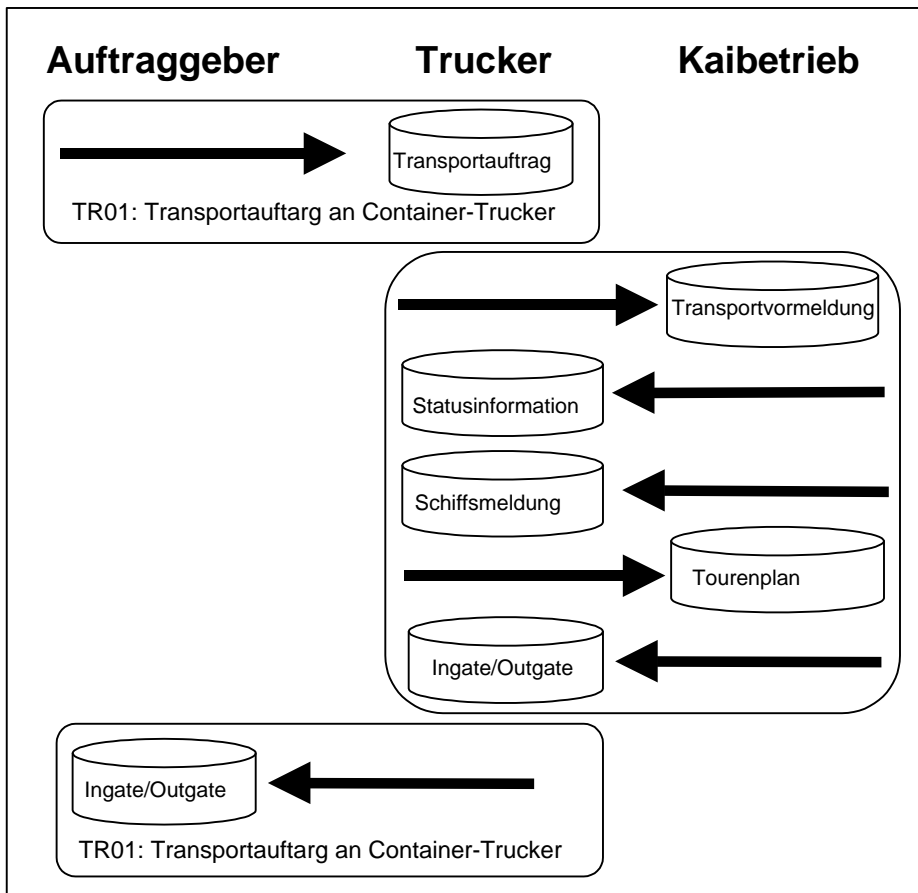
Auftraggeber Trucker Kaibetrieb

Transportauftrag

TR01: Transportauftarg an Container-Trucker

Transportvormeldung

Statusinformation

Schiffsmeldung

Tourenplan

Ingate/Outgate

Ingate/Outgate

TR01: Transportauftarg an Container-Trucker